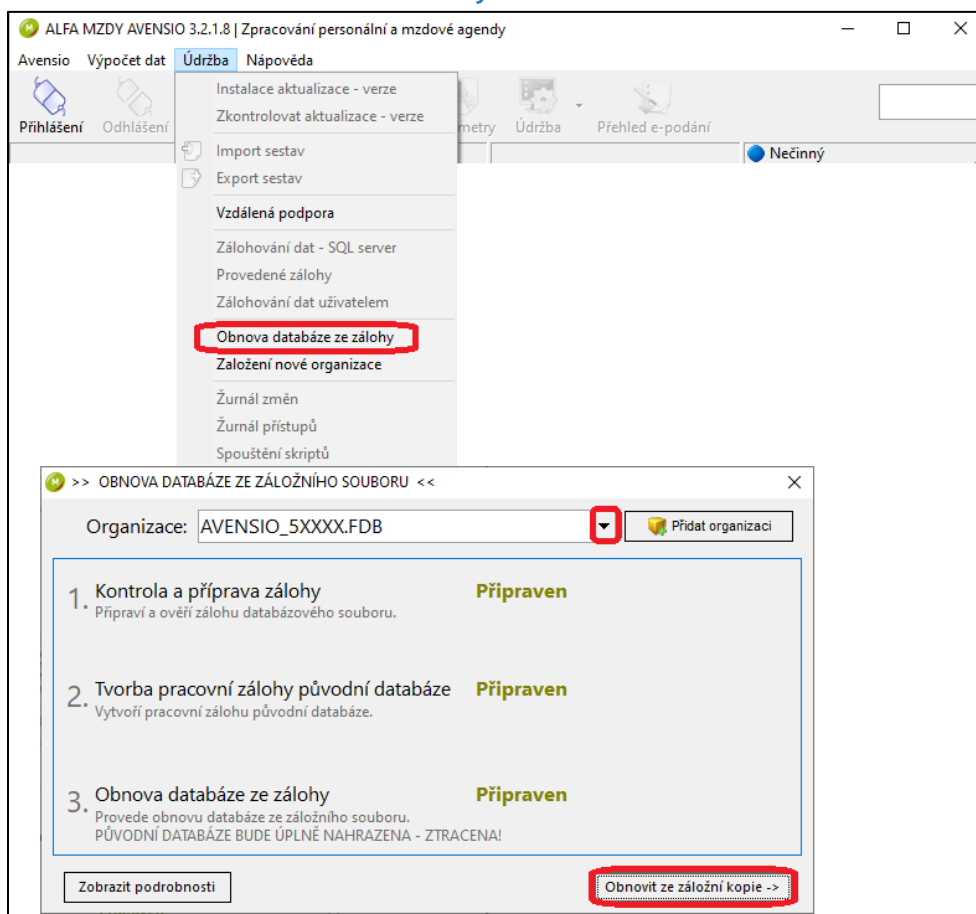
ALFA MZDY AVENSIO 3.2.1.8 | Zpracování personální a mzdové agendy

Avensio Výpočet dat Údržba Nápověda

Přihlášení Odhlášení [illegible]metry Údržba Přehled e-podání

Nečinný

Instalace aktualizace - verze
Zkontrolovat aktualizace - verze
Import sestav
Export sestav
Vzdálená podpora
Zálohování dat - SQL server
Provedené zálohy
Zálohování dat uživatelem
Obnova databáze ze zálohy
Založení nové organizace
Žurnál změn
Žurnál přístupů
Spouštění skriptů

>> OBNOVA DATABÁZE ZE ZÁLOŽNÍHO SOUBORU <<

Organizace: AVENSIO_5XXXX.FDB

Přidat organizaci

1. Kontrola a příprava zálohy
Připraví a ověří zálohu databázového souboru.
Připraven

2. Tvorba pracovní zálohy původní databáze
Vytvoří pracovní zálohu původní databáze.
Připraven

3. Obnova databáze ze zálohy
Provede obnovu databáze ze záložního souboru.
PŮVODNÍ DATABÁZE BUDE ÚPLNĚ NAHRAZENA - ZTRACENA!
Připraven

Zobrazit podrobnosti

Obnovit ze záložní kopie ->